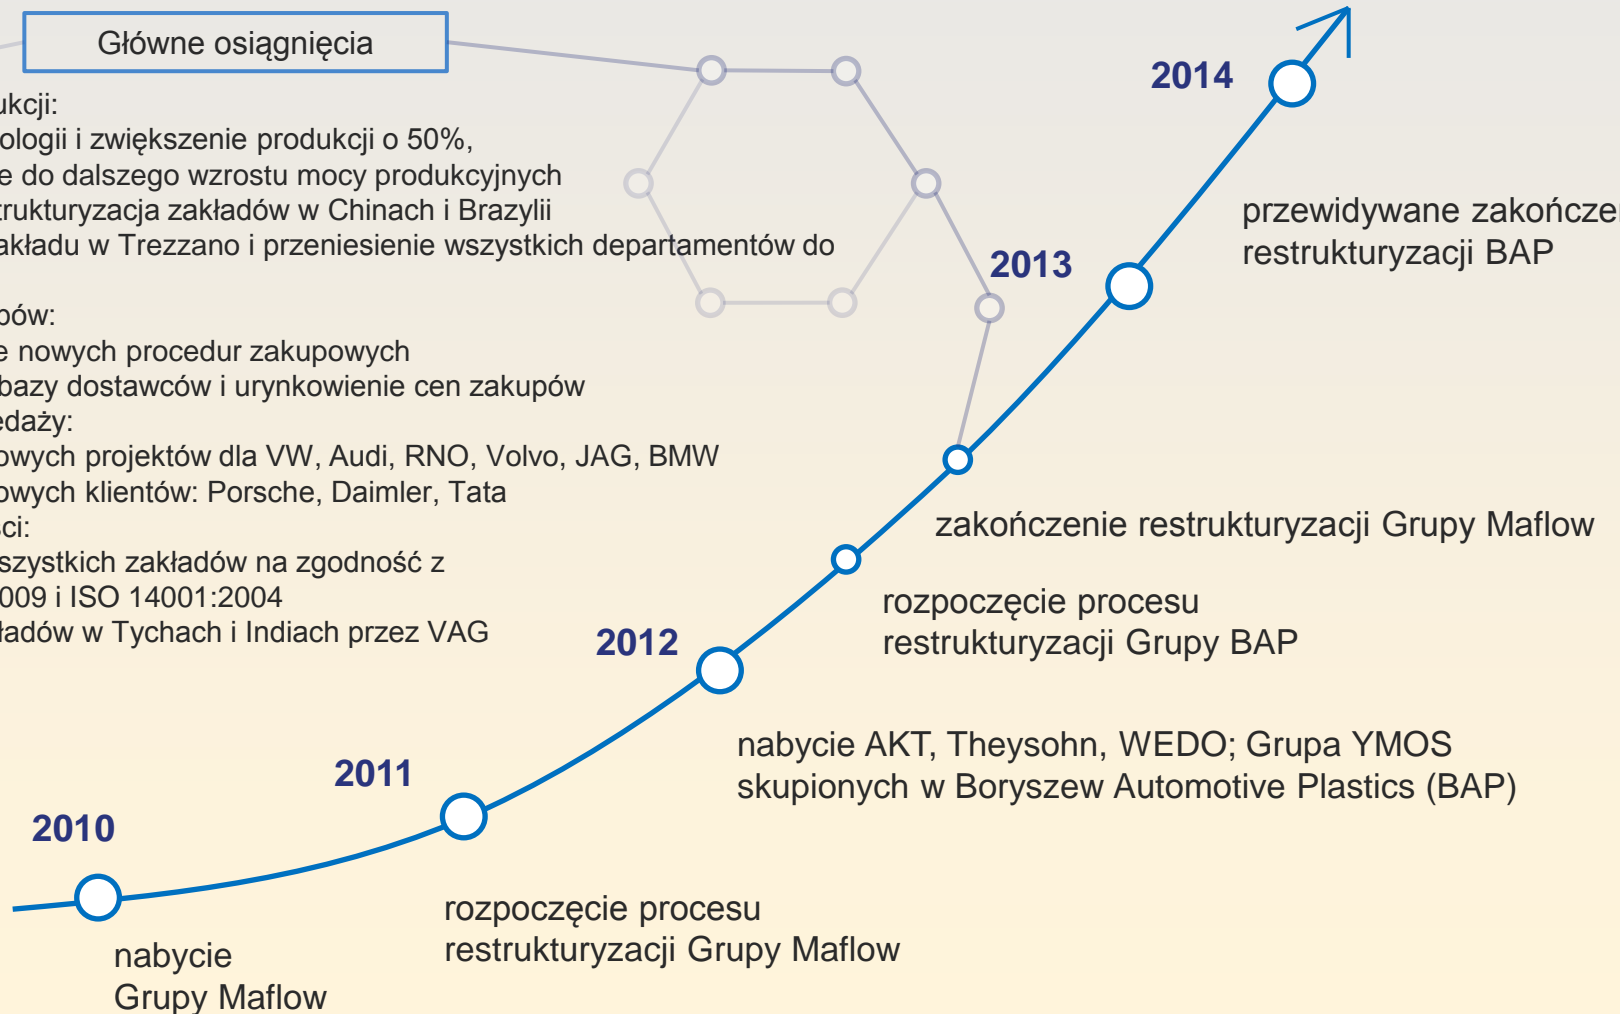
Główne osiągnięcia

ukcji:
ologii i zwiększenie produkcji o 50%,
e do dalszego wzrostu mocy produkcyjnych
rukturyzacja zakładów w Chinach i Brazylii
akładu w Trezzano i przeniesienie wszystkich departamentów do

pów:
e nowych procedur zakupowych
bazy dostawców i urynkowienie cen zakupów
edaży:
owych projektów dla VW, Audi, RNO, Volvo, JAG, BMW
owych klientów: Porsche, Daimler, Tata
ci:
szystkich zakładów na zgodność z
009 i ISO 14001:2004
ładów w Tychach i Indiach przez VAG

2014

przewidywane zakończe
restrukturyzacji BAP

2013

zakończenie restrukturyzacji Grupy Maflow

rozpoczęcie procesu
restrukturyzacji Grupy BAP

2012

nabycie AKT, Theysohn, WEDO; Grupa YMOS
skupionych w Boryszew Automotive Plastics (BAP)

2011

2010

rozpoczęcie procesu
restrukturyzacji Grupy Maflow

nabycie
Grupy Maflow